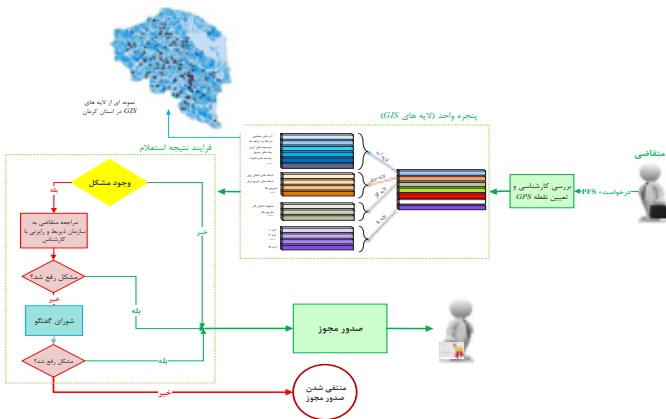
نمونه ای از لایه های GIS در استان کرمان

پنجره واحد (لایه های GIS)

فرایند نتیجه استعلام

متقاضی

درخواست - PFS

بررسی کارشناسی و تعیین نقطه GPS

وجود مشکل

بله

خیر

مراجعه متقاضی به سازمان ذیربط و رایزنی با کارشناس

مشکل رفع شد؟

خیر

بله

شورای گفتگو

مشکل رفع شد؟

بله

خیر

صدور مجوز

منتفی شدن صدور مجوز